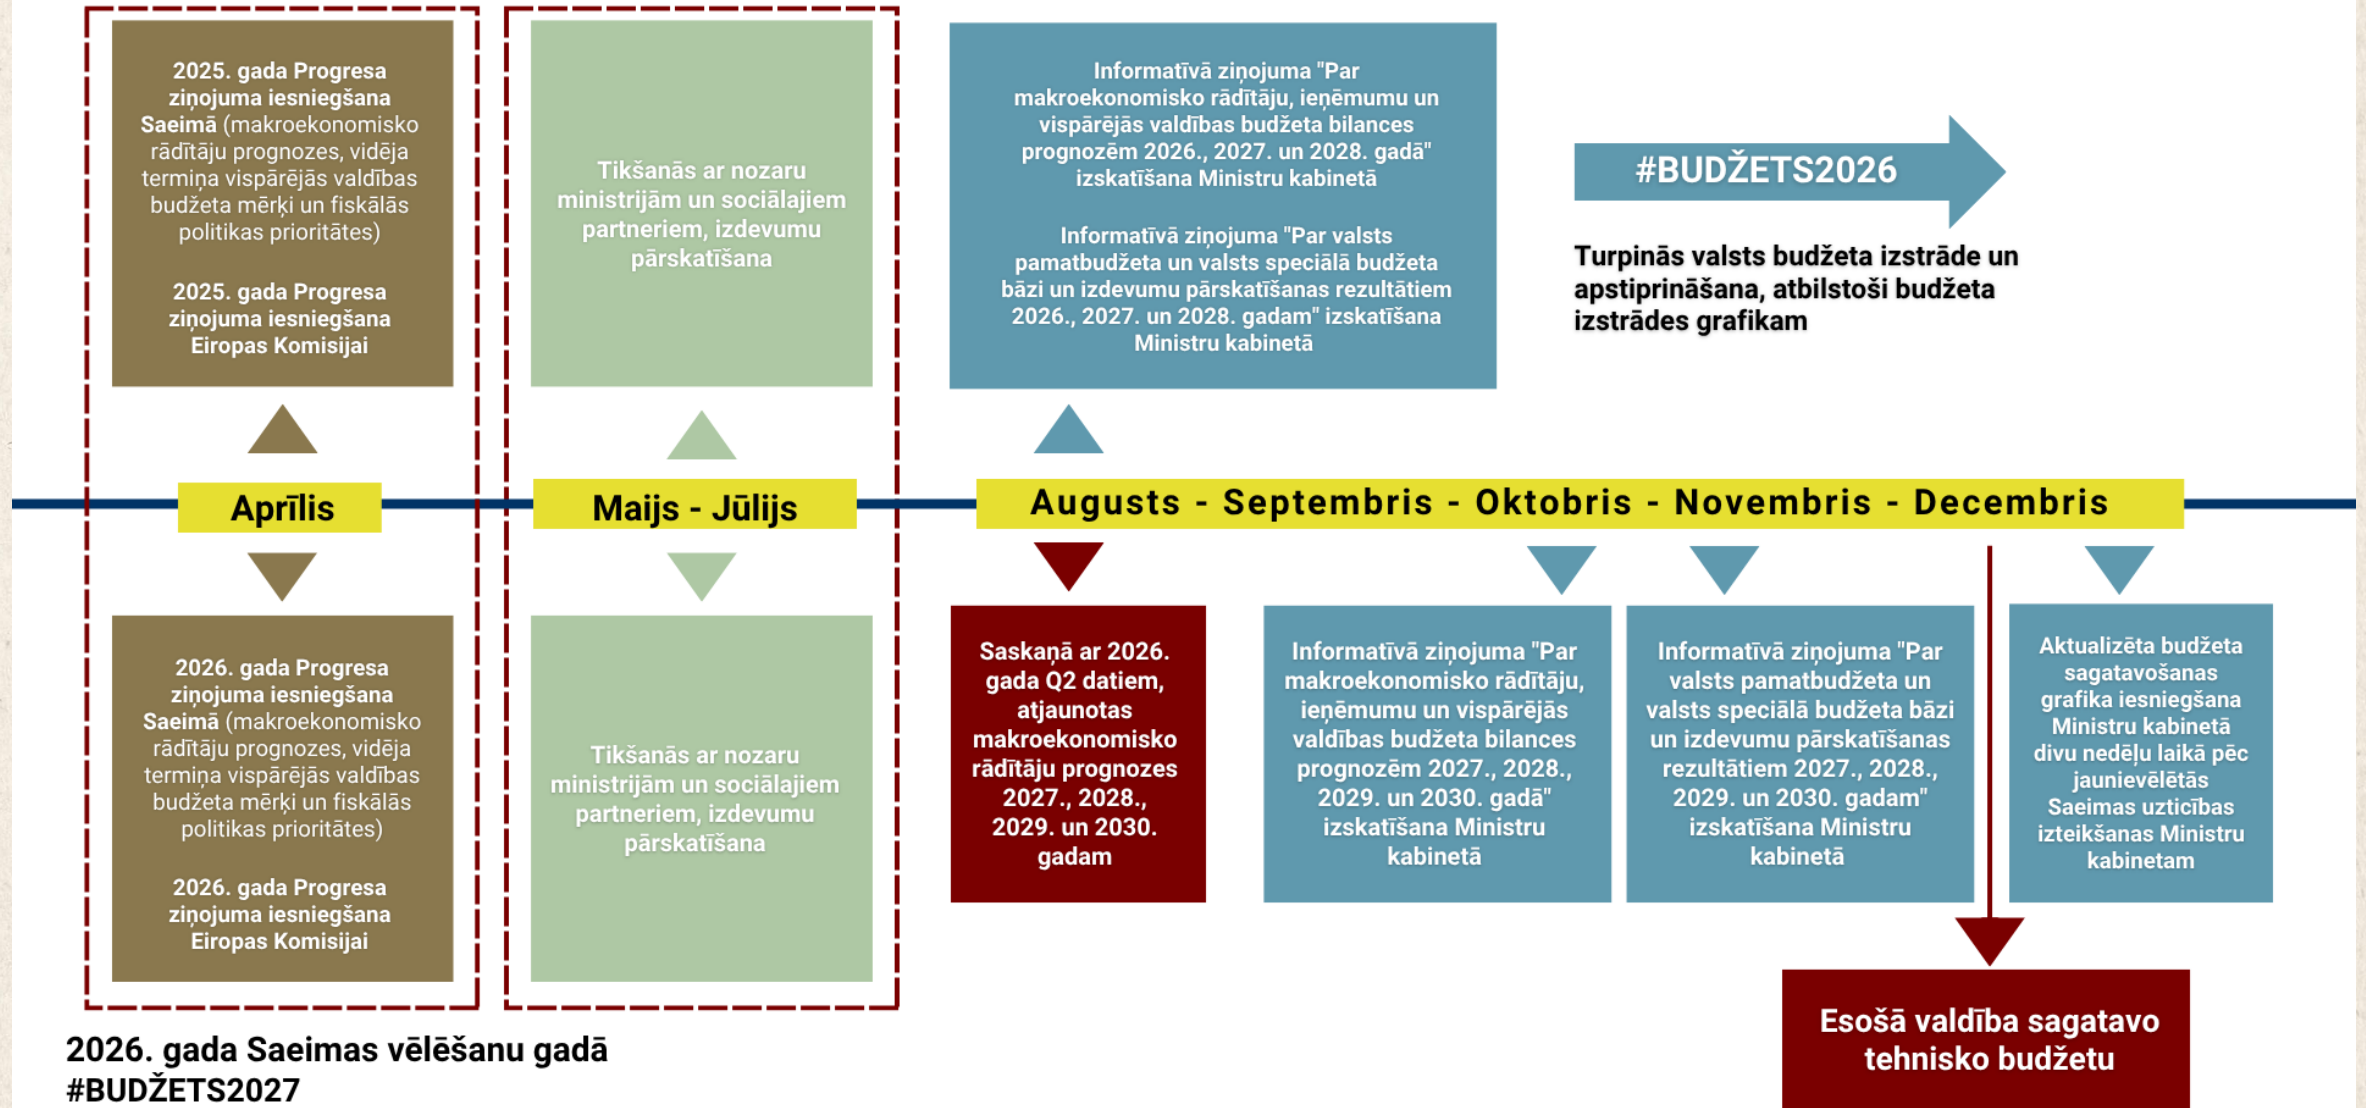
2025. gada Progresa ziņojuma iesniegšana Saeimā (makroekonomisko rādītāju prognozes, vidēja termiņa vispārējās valdības budžeta mērķi un fiskālās politikas prioritātes)

2025. gada Progresa ziņojuma iesniegšana Eiropas Komisijai

Tikšanās ar nozaru ministrijām un sociālajiem partneriem, izdevumu pārskatīšana

Informatīvā ziņojuma "Par makroekonomisko rādītāju, ieņēmumu un vispārējās valdības budžeta bilances prognozēm 2026., 2027. un 2028. gadā" izskatīšana Ministru kabinetā

Informatīvā ziņojuma "Par valsts pamatbudžeta un valsts speciālā budžeta bāzi un izdevumu pārskatīšanas rezultātiem 2026., 2027. un 2028. gadam" izskatīšana Ministru kabinetā

#BUDŽETS2026

Turpinās valsts budžeta izstrāde un apstiprināšana, atbilstoši budžeta izstrādes grafikam

Aprīlis

Maijs - Jūlijs

Augusts - Septembris - Oktobris - Novembris - Decembris

2026. gada Progresa ziņojuma iesniegšana Saeimā (makroekonomisko rādītāju prognozes, vidēja termiņa vispārējās valdības budžeta mērķi un fiskālās politikas prioritātes)

2026. gada Progresa ziņojuma iesniegšana Eiropas Komisijai

Tikšanās ar nozaru ministrijām un sociālajiem partneriem, izdevumu pārskatīšana

Saskaņā ar 2026. gada Q2 datiem, atjaunotas makroekonomisko rādītāju prognozes 2027., 2028., 2029. un 2030. gadam

Informatīvā ziņojuma "Par makroekonomisko rādītāju, ieņēmumu un vispārējās valdības budžeta bilances prognozēm 2027., 2028., 2029. un 2030. gadā" izskatīšana Ministru kabinetā

Informatīvā ziņojuma "Par valsts pamatbudžeta un valsts speciālā budžeta bāzi un izdevumu pārskatīšanas rezultātiem 2027., 2028., 2029. un 2030. gadam" izskatīšana Ministru kabinetā

Aktualizēta budžeta sagatavošanas grafika iesniegšana Ministru kabinetā divu nedēļu laikā pēc jaunievēlētās Saeimas uzticības izteikšanas Ministru kabinetam

Esošā valdība sagatavo tehnisko budžetu

2026. gada Saeimas vēlēšanu gadā
#BUDŽETS2027